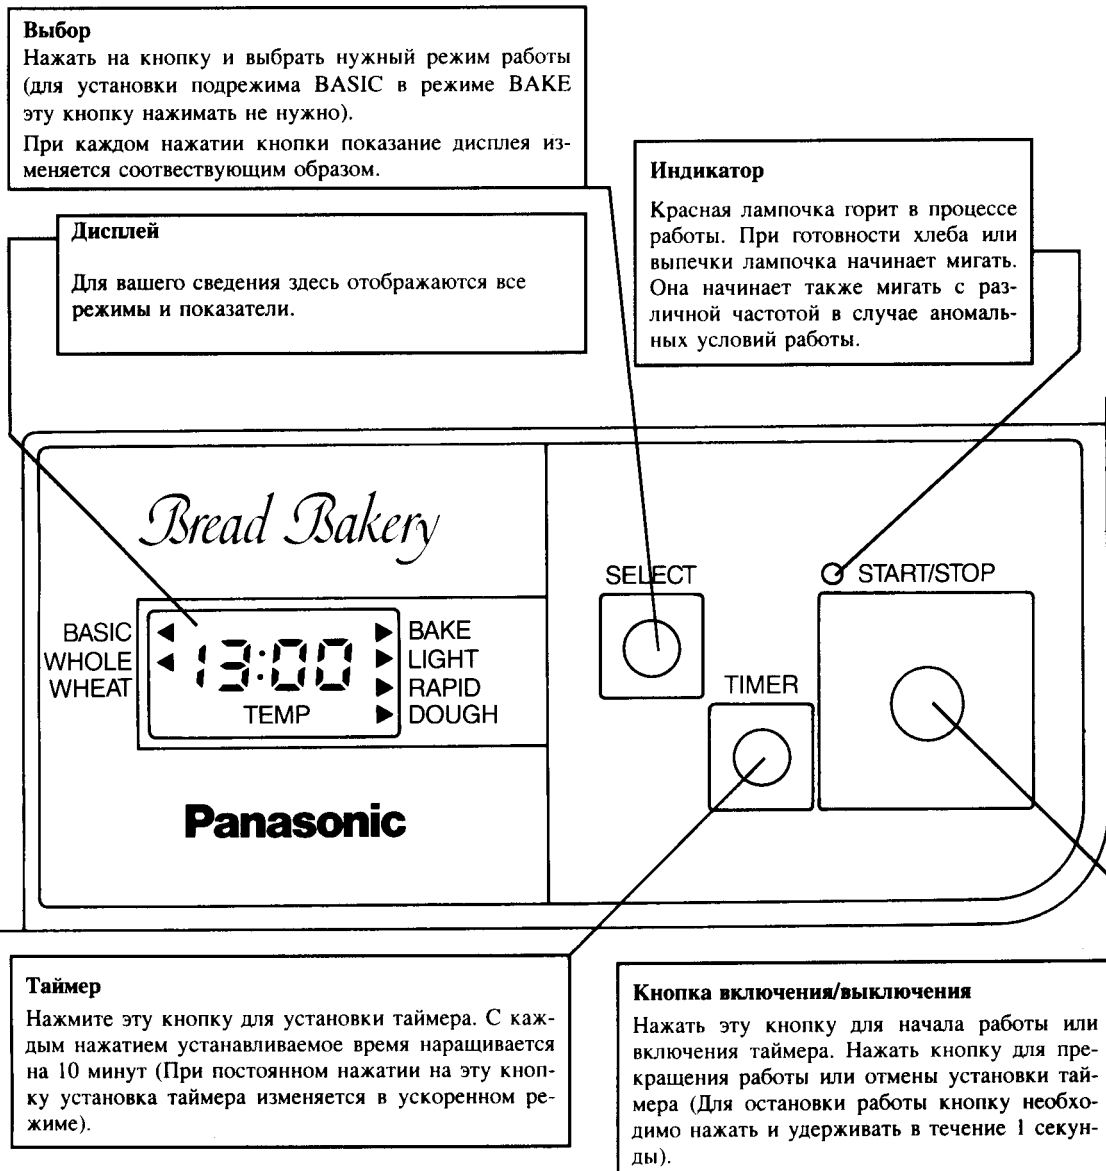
Выбор
Нажать на кнопку и выбрать нужный режим работы (для установки подрежима BASIC в режиме BAKE эту кнопку нажимать не нужно).
При каждом нажатии кнопки показание дисплея изменяется соотвествующим образом.

Индикатор
Красная лампочка горит в процессе работы. При готовности хлеба или выпечки лампочка начинает мигать. Она начинает также мигать с различной частотой в случае аномальных условий работы.

Дисплей
Для вашего сведения здесь отображаются все режимы и показатели.

Bread Bakery

BASIC
WHOLE
WHEAT
13:00
TEMP
BAKE
LIGHT
RAPID
DOUGH

Panasonic

SELECT
TIMER
START/STOP

Таймер
Нажмите эту кнопку для установки таймера. С каждым нажатием устанавливаемое время наращивается на 10 минут (При постоянном нажатии на эту кнопку установка таймера изменяется в ускоренном режиме).

Кнопка включения/выключения
Нажать эту кнопку для начала работы или включения таймера. Нажать кнопку для прекращения работы или отмены установки таймера (Для остановки работы кнопку необходимо нажать и удерживать в течение 1 секунды).